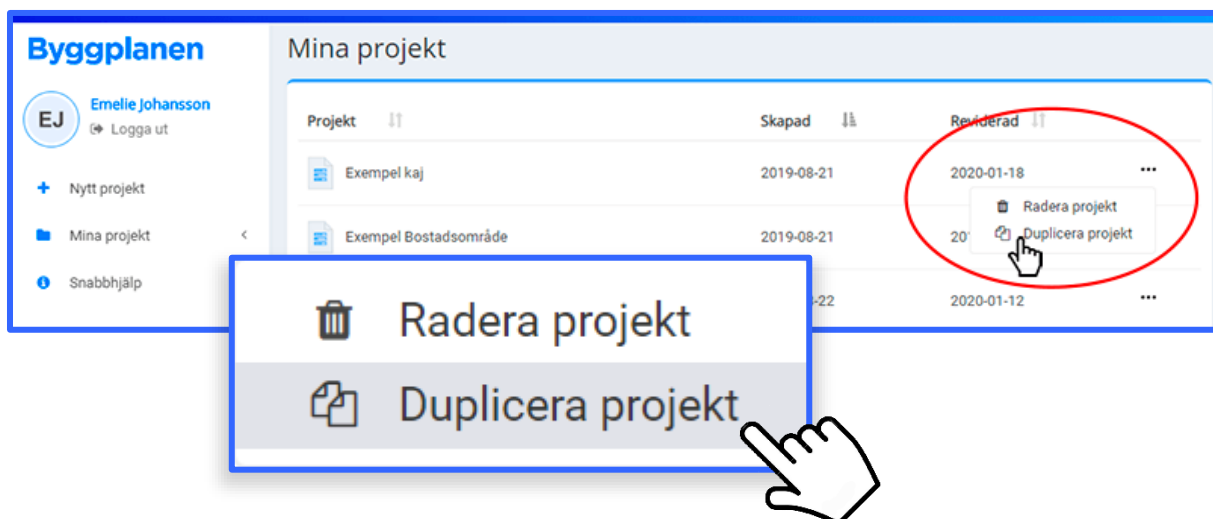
Byggplanen

EJ
Emelie Johansson
Logga ut

+ Nytt projekt
Mina projekt
Snabbhjälp

Mina projekt

| Projekt | Skapad | Reviderad |
|---|---|---|
| Exempel kaj | 2019-08-21 | 2020-01-18 |
| Exempel Bostadsområde | 2019-08-21 | 20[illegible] |
| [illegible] | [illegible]-22 | 2020-01-12 |

Radera projekt
Duplicera projekt

Radera projekt
Duplicera projekt